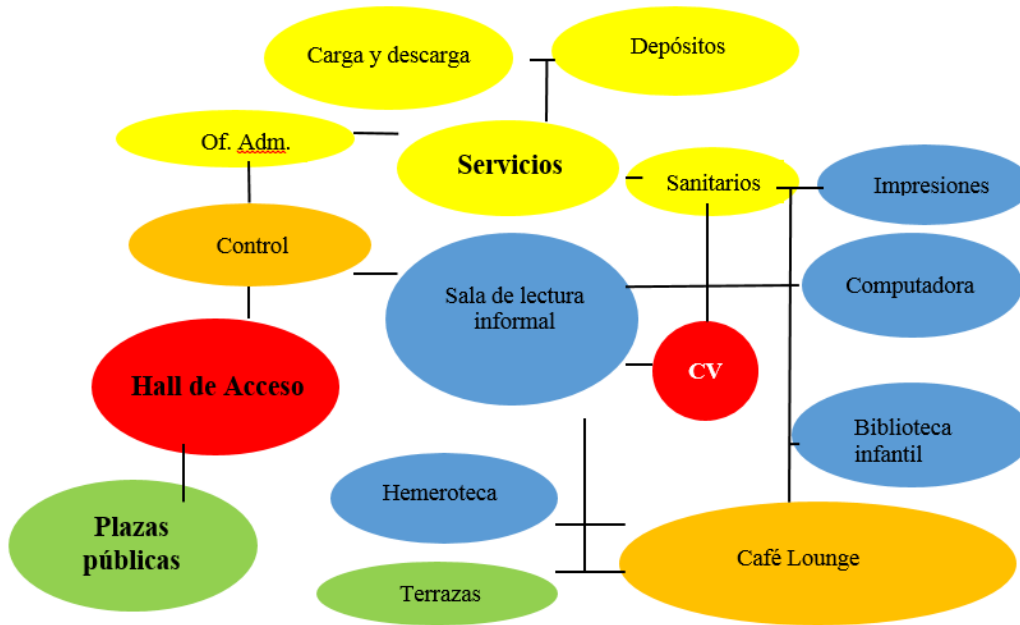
Carga y descarga

Depósitos

Of. Adm.

Servicios

Sanitarios

Impresiones

Control

Sala de lectura informal

Computadora

Hall de Acceso

CV

Biblioteca infantil

Hemeroteca

Plazas públicas

Café Lounge

Terrazas